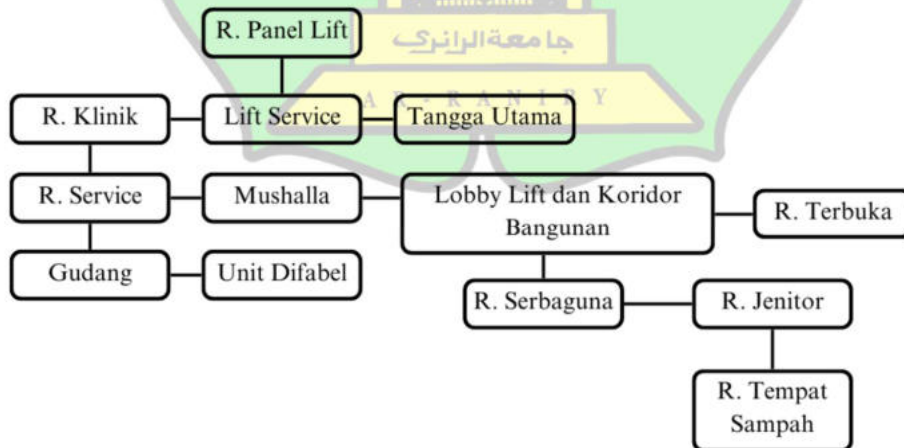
R. Panel Lift

جامعة الرانري

A R - R A N I R Y

R. Klinik

Lift Service

Tangga Utama

R. Service

Mushalla

Lobby Lift dan Koridor Bangunan

R. Terbuka

Gudang

Unit Difabel

R. Serbaguna

R. Jenitor

R. Tempat Sampah